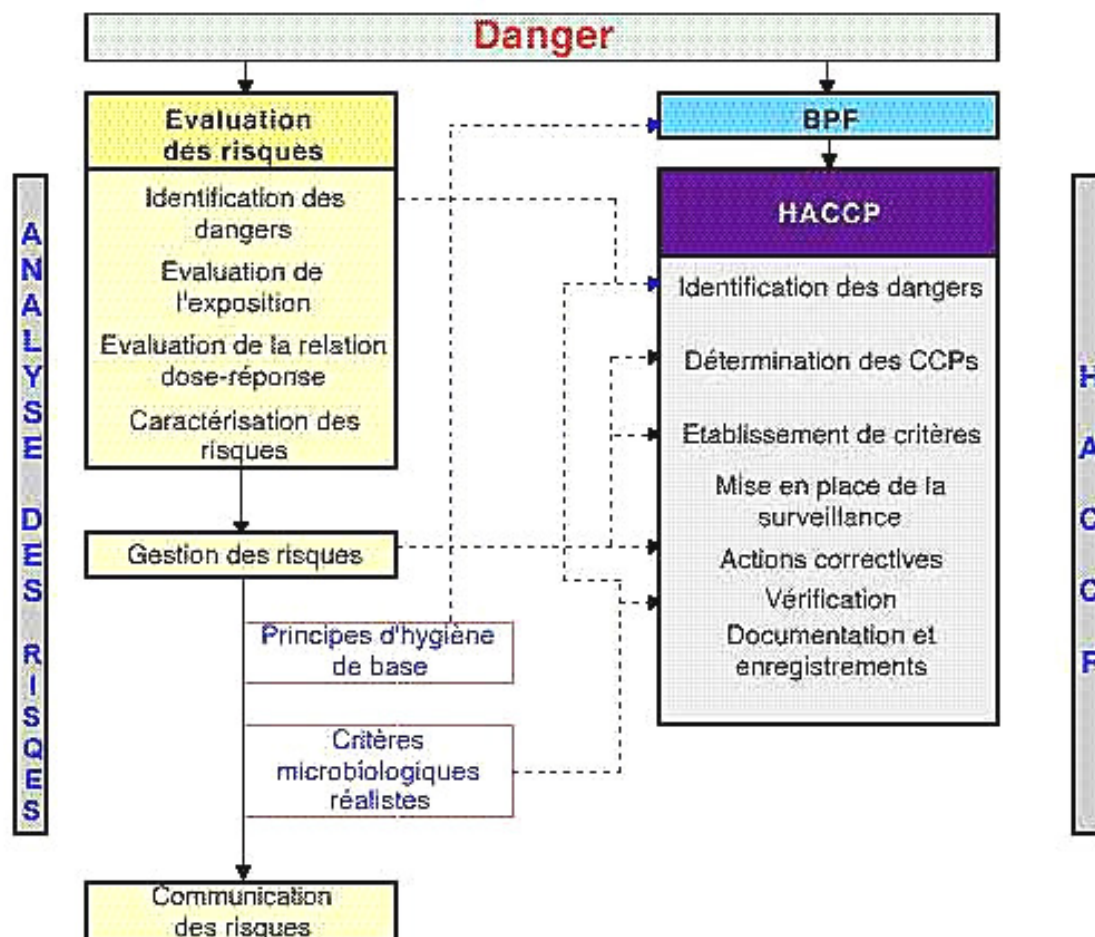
Danger

ANALYSE DES RISQES

Evaluation des risques

Identification des dangers

Evaluation de l'exposition

Evaluation de la relation dose-réponse

Caractérisation des risques

Gestion des risques

Principes d'hygiène de base

Critères microbiologiques réalistes

Communication des risques

BPF

HACCP

Identification des dangers

Détermination des CCPs

Etablissement de critères

Mise en place de la surveillance

Actions correctives

Vérification

Documentation et enregistrements

H
A
C
C
P